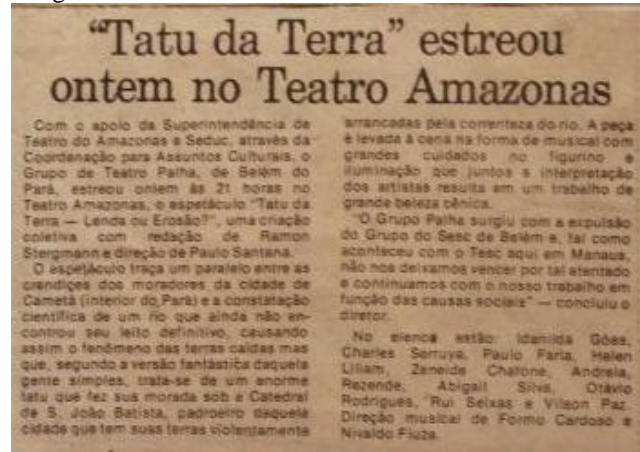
"Tatu da Terra" estreou ontem no Teatro Amazonas

Com o apoio da Superintendência de Teatro do Amazonas e Seduc, através da Coordenação para Assuntos Culturais, o Grupo de Teatro Palha, de Belém do Pará, estreou ontem às 21 horas no Teatro Amazonas, o espetáculo "Tatu da Terra — Lenda ou Erosão?", uma criação coletiva com redação de Ramon Stergmann e direção de Paulo Santana.

O espetáculo traça um paralelo entre as crendices dos moradores da cidade de Cametá (interior do Pará) e a constatação científica de um rio que ainda não encontrou seu leito definitivo, causando assim o fenômeno das terras caídas mas que, segundo a versão fantástica daquela gente simples, trata-se de um enorme tatu que fez sua morada sob a Catedral de S. João Batista, padroeiro daquela cidade que tem suas terras violentamente arrancadas pela correnteza do rio. A peça é levada à cena na forma de musical com grandes cuidados no figurino e iluminação que juntos à interpretação dos artistas resulta em um trabalho de grande beleza cênica.

"O Grupo Palha surgiu com a expulsão do Grupo do Sesc de Belém e, tal como aconteceu com o Tesc aqui em Manaus, não nos deixamos vencer por tal atentado e continuamos com o nosso trabalho em função das causas sociais" — concluiu o diretor.

No elenco estão: Idanilda Góes, Charles Serruya, Paulo Faria, Helen Liliam, Zeneide Chalone, Andréia, Rezende, Abigail Silva, Otávio Rodrigues, Rui Seixas e Vilson Paz. Direção musical de Formo Cardoso e Nivaldo Fiuza.